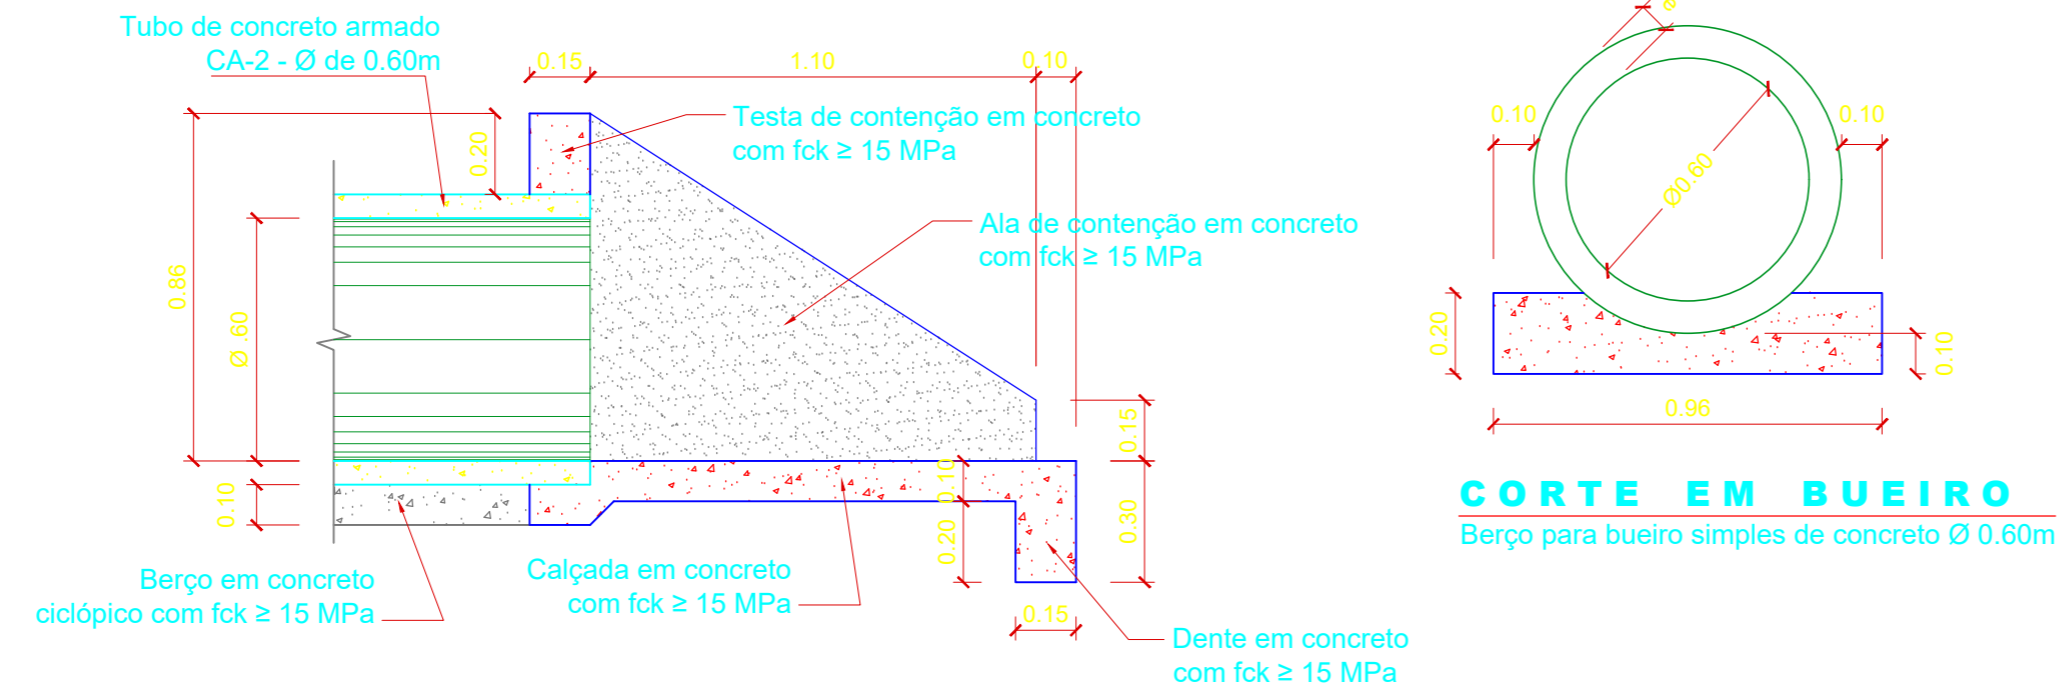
Tubo de concreto armado
CA-2 - Ø de 0.60m

0.15
1.10
0.10

Testa de contenção em concreto
com fck ≥ 15 MPa

0.20

Ala de contenção em concreto
com fck ≥ 15 MPa

0.86
Ø .60

0.15
0.10
0.30
0.20
0.10

0.15

Berço em concreto
ciclópico com fck ≥ 15 MPa

Calçada em concreto
com fck ≥ 15 MPa

Dente em concreto
com fck ≥ 15 MPa

0.10
0.10
Ø0.60
0.20
0.10
0.96

CORTE EM BUEIRO
Berço para bueiro simples de concreto Ø 0.60m